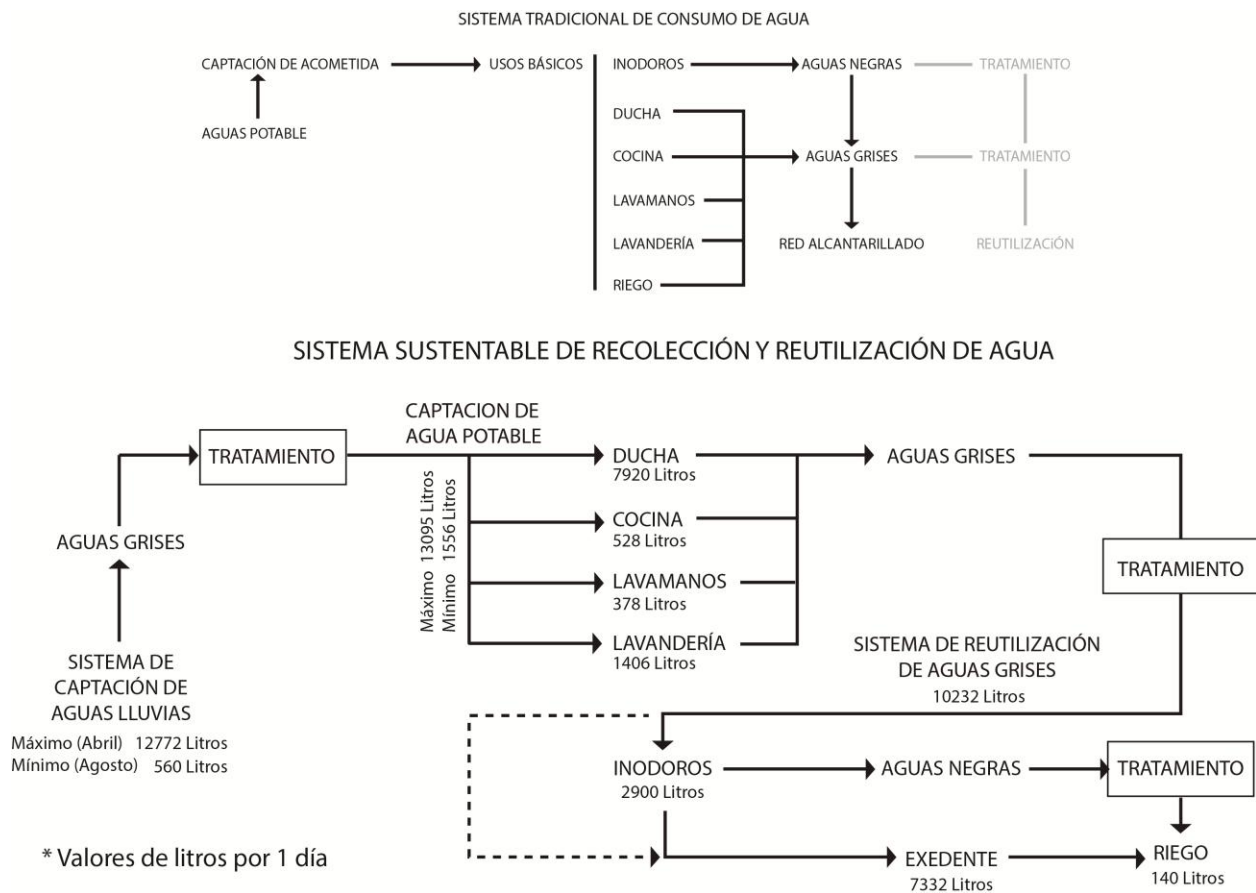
SISTEMA TRADICIONAL DE CONSUMO DE AGUA

CAPTACIÓN DE ACOMETIDA

AGUAS POTABLE

USOS BÁSICOS

INODOROS

DUCHA

COCINA

LAVAMANOS

LAVANDERÍA

RIEGO

AGUAS NEGRAS

AGUAS GRISES

RED ALCANTARILLADO

TRATAMIENTO

TRATAMIENTO

REUTILIZACIÓN

SISTEMA SUSTENTABLE DE RECOLECCIÓN Y REUTILIZACIÓN DE AGUA

SISTEMA DE CAPTACIÓN DE AGUAS LLUVIAS
Máximo (Abril) 12772 Litros
Mínimo (Agosto) 560 Litros

AGUAS GRISES

TRATAMIENTO

CAPTACION DE AGUA POTABLE

Máximo 13095 Litros
Mínimo 1556 Litros

DUCHA
7920 Litros

COCINA
528 Litros

LAVAMANOS
378 Litros

LAVANDERÍA
1406 Litros

AGUAS GRISES

TRATAMIENTO

SISTEMA DE REUTILIZACIÓN DE AGUAS GRISES
10232 Litros

INODOROS
2900 Litros

AGUAS NEGRAS

TRATAMIENTO

EXEDENTE
7332 Litros

RIEGO
140 Litros

* Valores de litros por 1 día